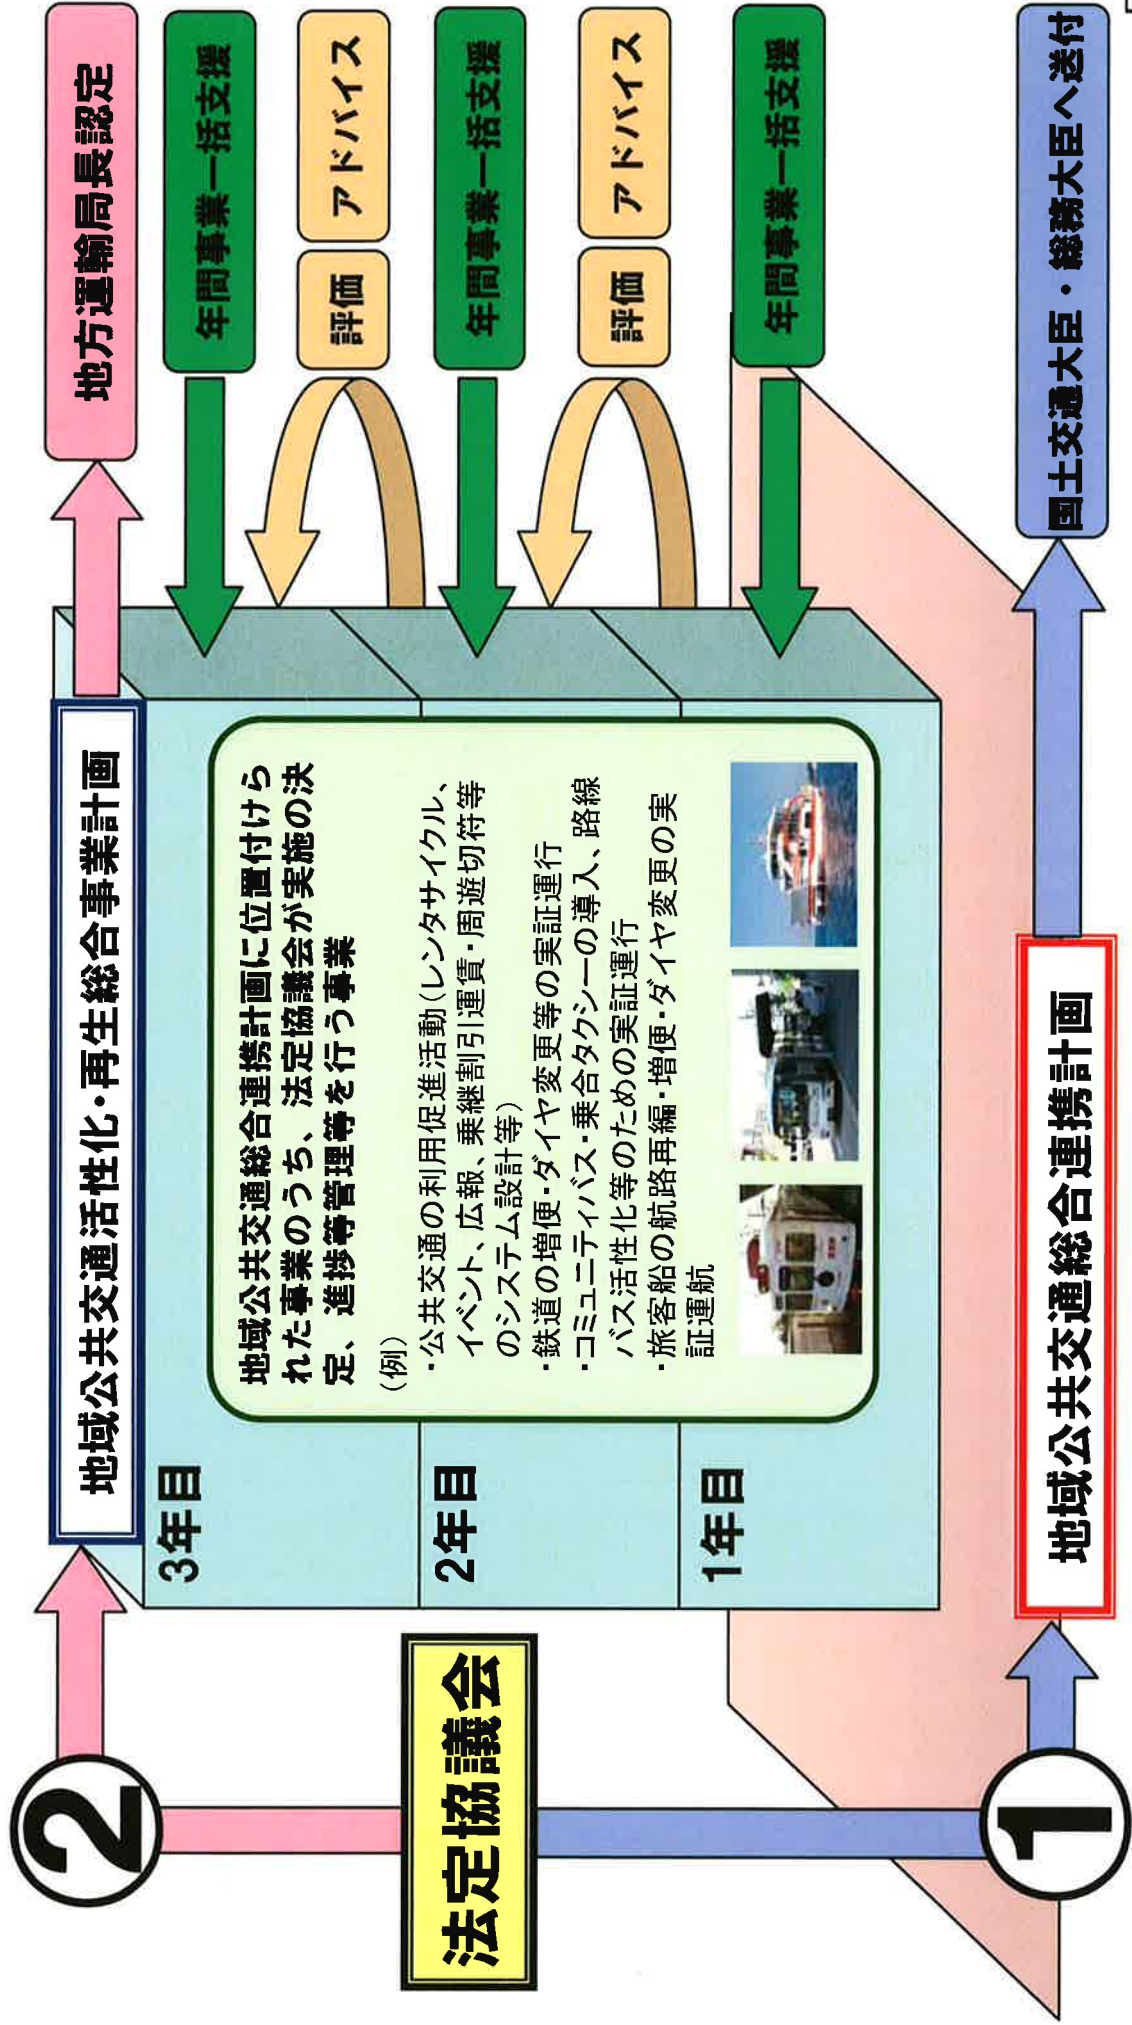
法定協議会

②

地域公共交通活性化・再生総合事業計画

地方運輸局長認定

3年目

2年目

1年目

年間事業一括支援

評価

アドバイス

年間事業一括支援

評価

アドバイス

年間事業一括支援

地域公共交通総合連携計画に位置付けられた事業のうち、法定協議会が実施の決定、進捗管理等を行う事業

（例）
・公共交通の利用促進活動（レンタサイクル、イベント、広報、乗継割引運賃・周遊切符等のシステム設計等）
・鉄道の増便・ダイヤ変更等の実証運行
・コミュニティバス・乗合タクシーの導入、路線バス活性化等のための実証運行
・旅客船の航路再編・増便・ダイヤ変更の実証運航

①

地域公共交通総合連携計画

国土交通大臣・総務大臣へ送付